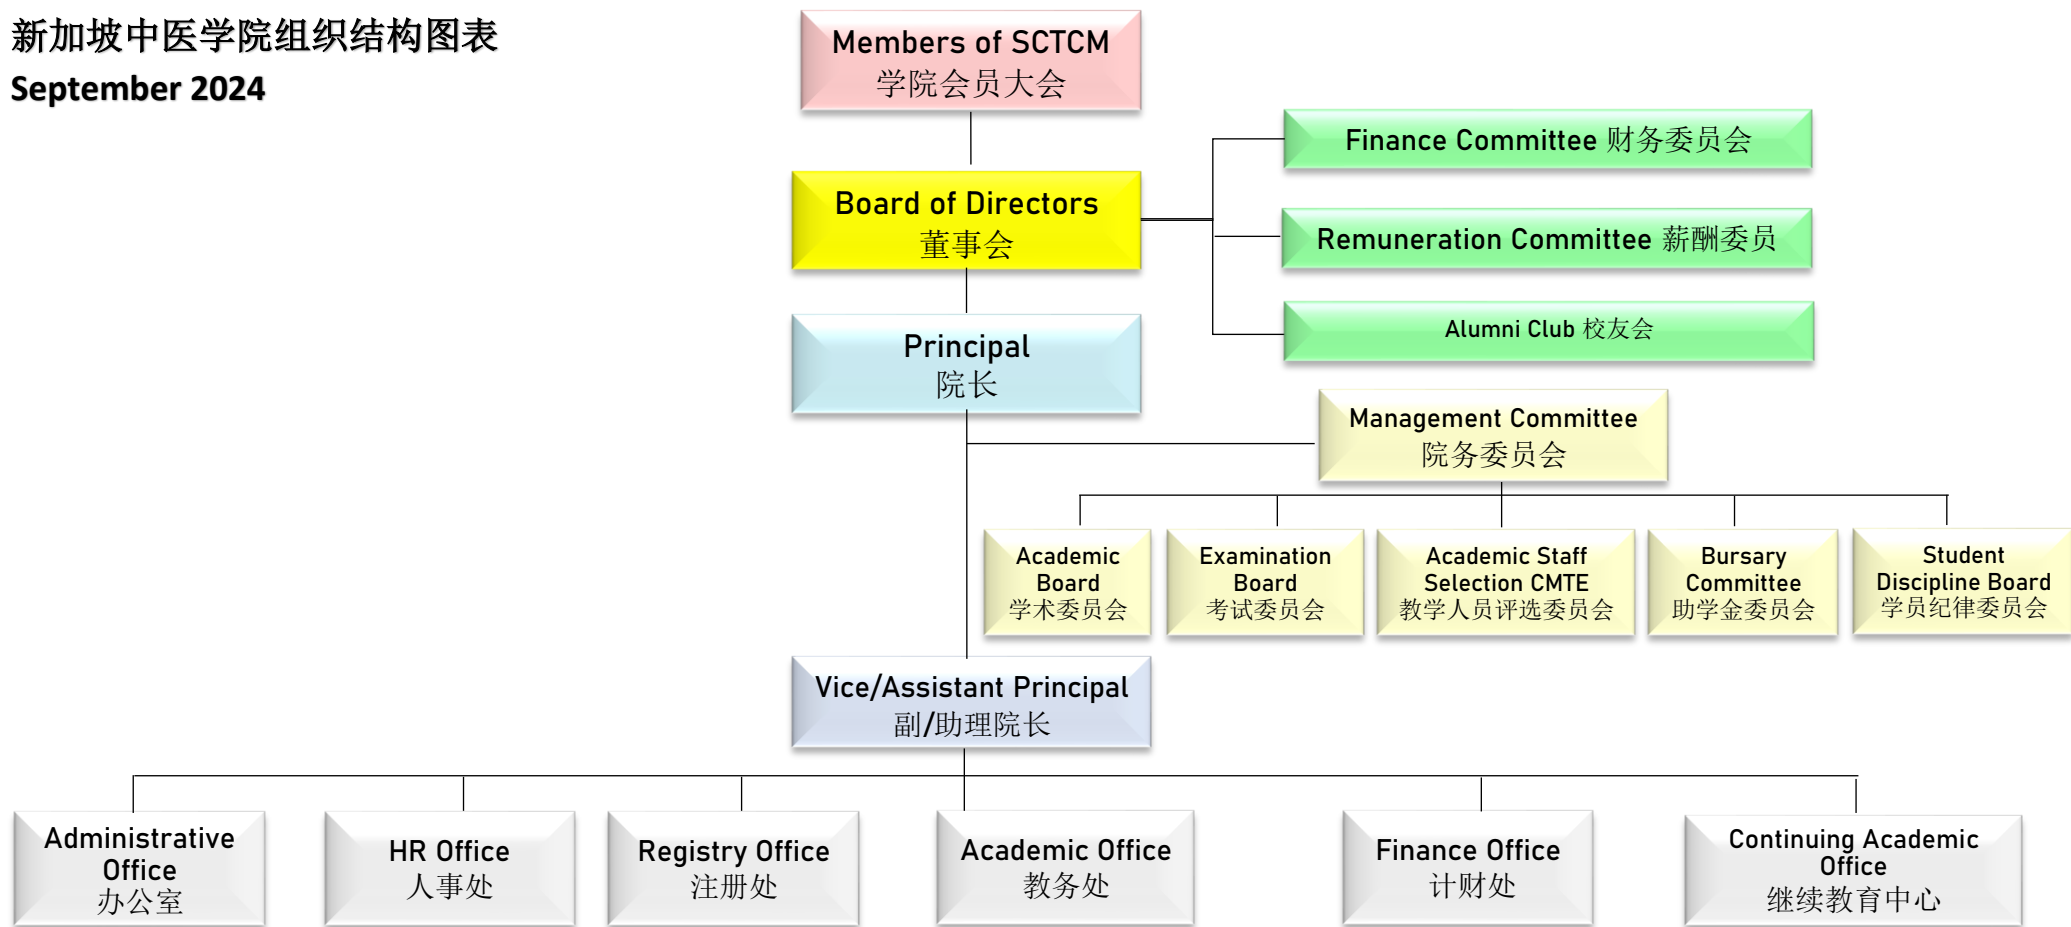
新加坡中医学院组织结构图表
September 2024

Members of SCTCM
学院会员大会

Board of Directors
董事会

Finance Committee 财务委员会

Remuneration Committee 薪酬委员

Alumni Club 校友会

Principal
院长

Management Committee
院务委员会

Academic Board
学术委员会

Examination Board
考试委员会

Academic Staff Selection CMTE
教学人员评选委员会

Bursary Committee
助学金委员会

Student Discipline Board
学员纪律委员会

Vice/Assistant Principal
副/助理院长

Administrative Office
办公室

HR Office
人事处

Registry Office
注册处

Academic Office
教务处

Finance Office
计财处

Continuing Academic Office
继续教育中心